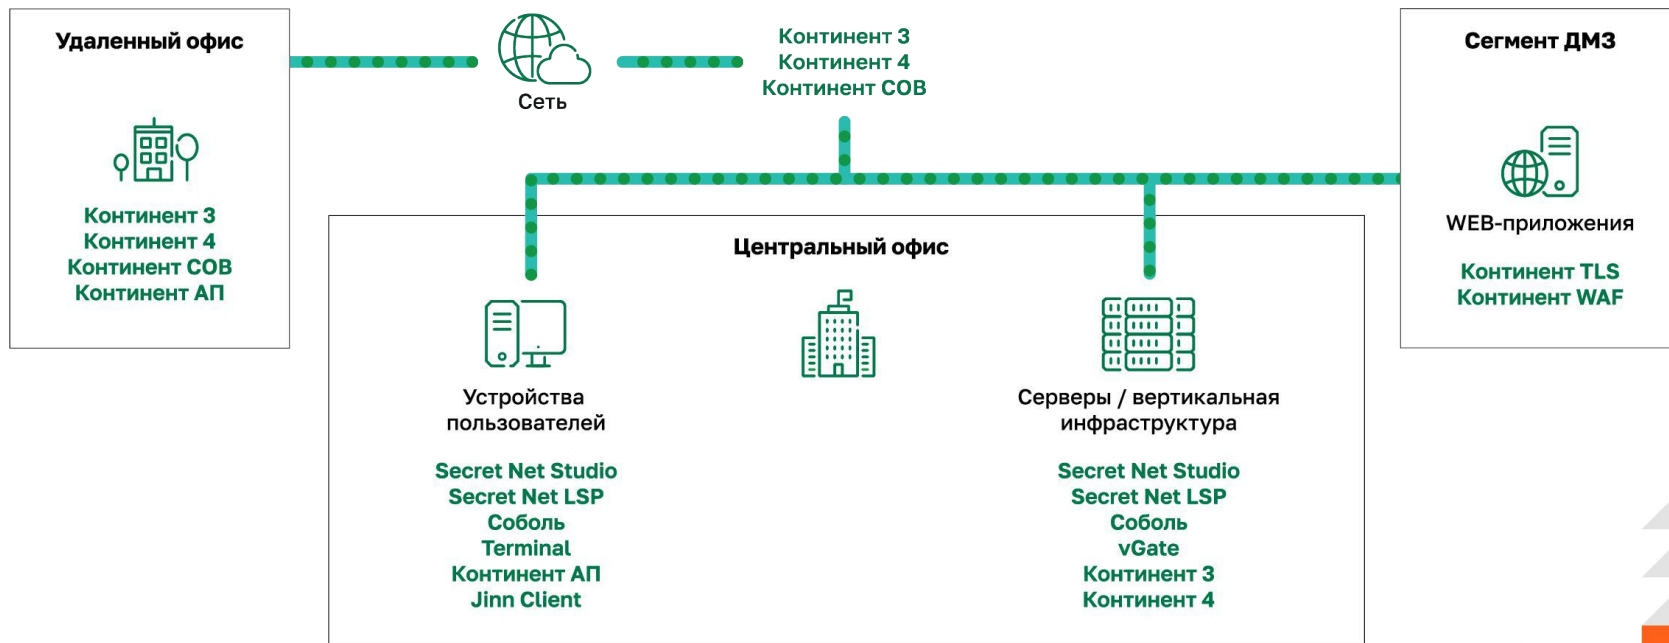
Удаленный офис

Континент 3
Континент 4
Континент СОВ
Континент АП

Сеть

Континент 3
Континент 4
Континент СОВ

Сегмент ДМЗ

WEB-приложения

Континент TLS
Континент WAF

Центральный офис

Устройства пользователей

Secret Net Studio
Secret Net LSP
Соболь
Terminal
Континент АП
Jinn Client

Серверы / вертикальная инфраструктура

Secret Net Studio
Secret Net LSP
Соболь
vGate
Континент 3
Континент 4